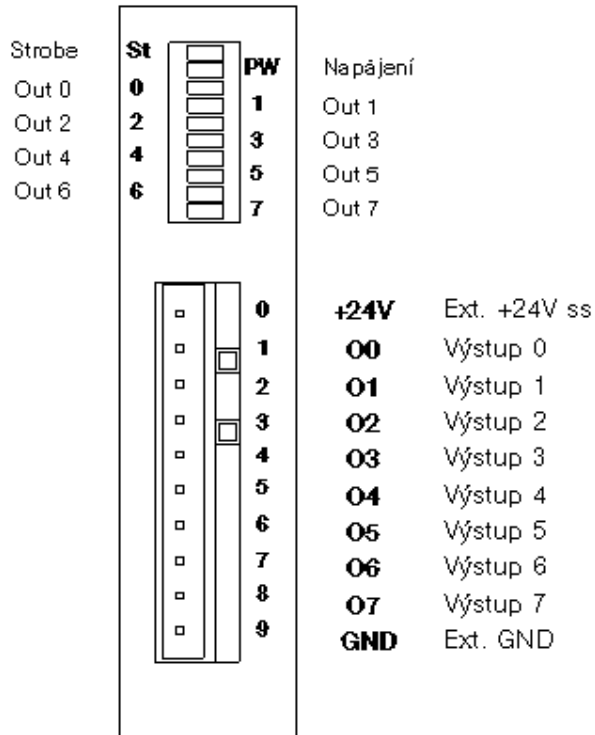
Strobe St PW Napájení
Out 0 0 1 Out 1
Out 2 2 3 Out 3
Out 4 4 5 Out 5
Out 6 6 7 Out 7

0 +24V Ext. +24V ss
1 O0 Výstup 0
2 O1 Výstup 1
3 O2 Výstup 2
4 O3 Výstup 3
5 O4 Výstup 4
6 O5 Výstup 5
7 O6 Výstup 6
8 O7 Výstup 7
9 GND Ext. GND